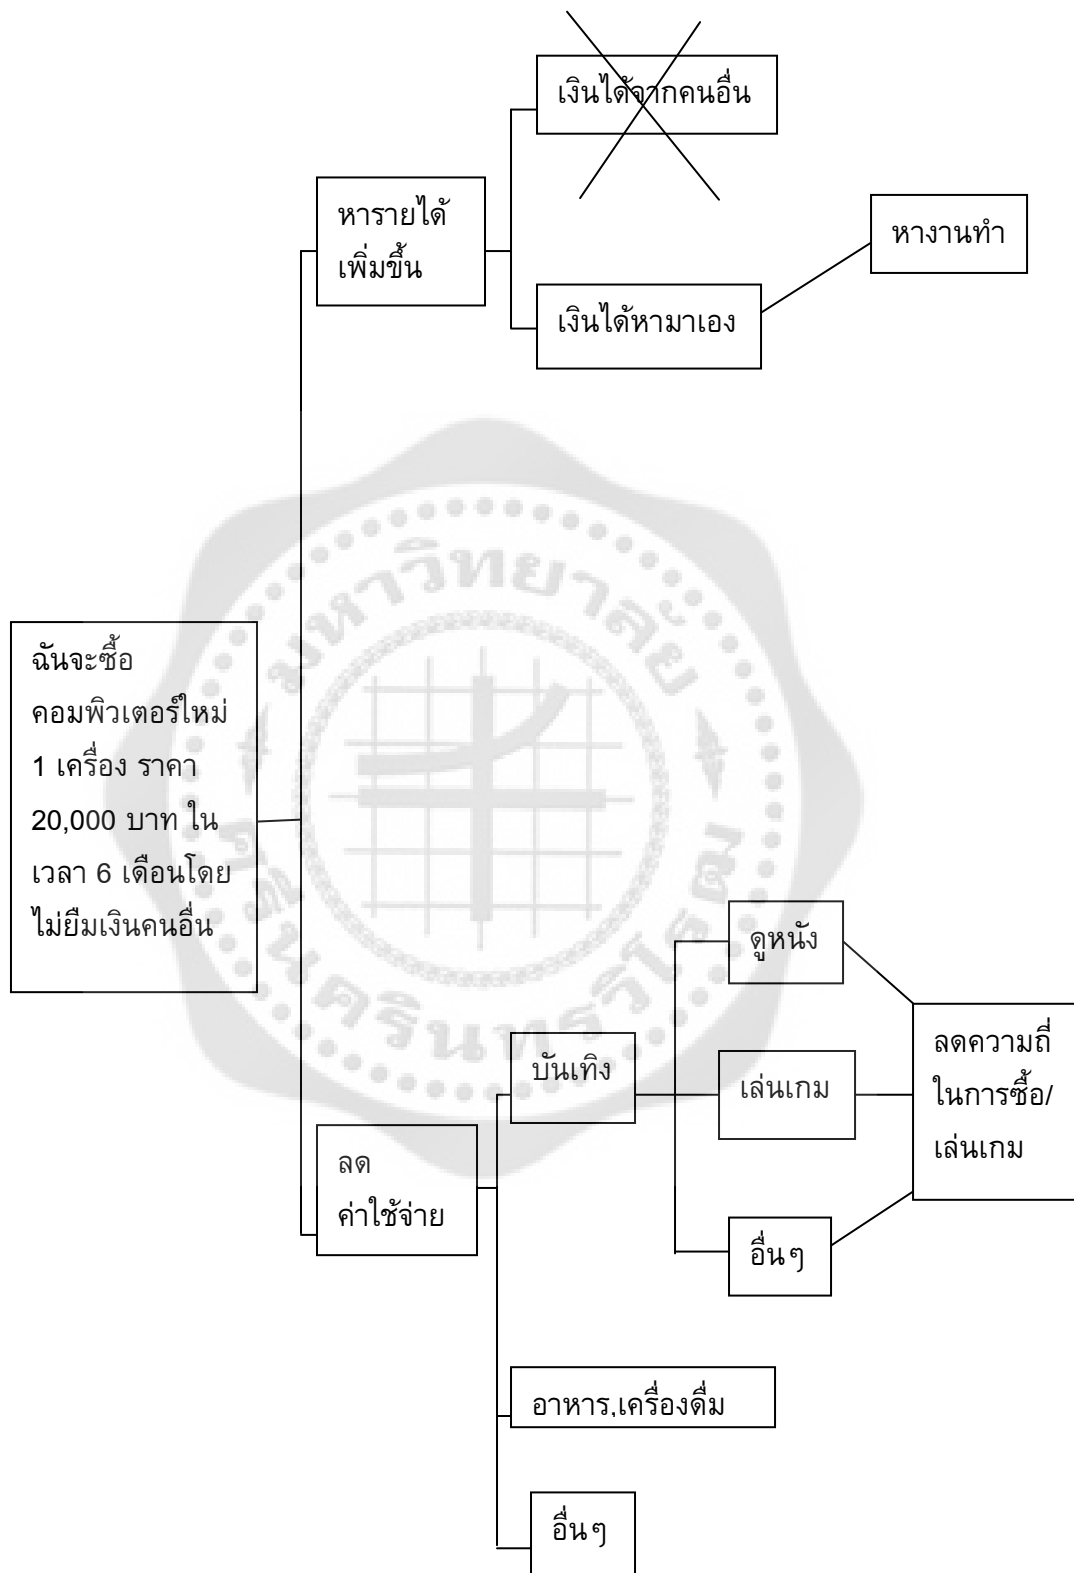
ฉันจะซื้อคอมพิวเตอร์ใหม่ 1 เครื่อง ราคา 20,000 บาท ในเวลา 6 เดือนโดยไม่ยืมเงินคนอื่น

หารายได้เพิ่มขึ้น

เงินได้จากคนอื่น

เงินได้หามาเอง

หางานทำ

ลดค่าใช้จ่าย

บันเทิง

ดูหนัง

เล่นเกม

อื่นๆ

ลดความถี่ในการซื้อ/เล่นเกม

อาหาร,เครื่องดื่ม

อื่นๆ